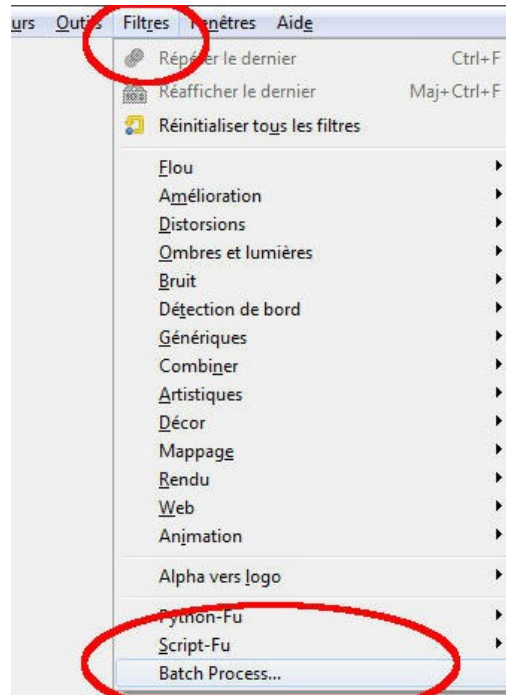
urs Outi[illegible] Filtres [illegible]nêtres Aide

Répé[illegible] le dernier Ctrl+F
Réafficher le dernier Maj+Ctrl+F
Réinitialiser tous les filtres

Flou
Amélioration
Distorsions
Ombres et lumières
Bruit
Détection de bord
Génériques
Combiner
Artistiques
Décor
Mappage
Rendu
Web
Animation

Alpha vers logo

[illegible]thon-Fu
Script-Fu
Batch Process...